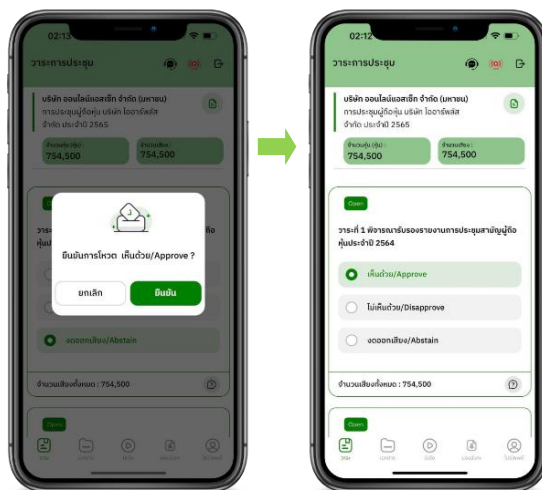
02:13

วาระการประชุม

บริษัท ออนไลน์แอสเซ็ท จำกัด (มหาชน)
การประชุมผู้ถือหุ้น บริษัท โออาร์พลัส
จำกัด ประจำปี 2565

จำนวนหุ้น (หุ้น) :
754,500

จำนวนเสียง :
754,500

Open

วาระที่ 1 พิจารณารับรองรายงานการประชุมสามัญผู้ถือหุ้นประจำปี 2564

ยืนยันการโหวต เห็นด้วย/Approve ?

ยกเลิก

ยืนยัน

งดออกเสียง/Abstain

จำนวนเสียงทั้งหมด : 754,500

Open

02:13

วาระการประชุม

บริษัท ออนไลน์แอสเซ็ท จำกัด (มหาชน)
การประชุมผู้ถือหุ้น บริษัท โออาร์พลัส
จำกัด ประจำปี 2565

จำนวนหุ้น (หุ้น) :
754,500

จำนวนเสียง :
754,500

Open

วาระที่ 1 พิจารณารับรองรายงานการประชุมสามัญผู้ถือหุ้นประจำปี 2564

เห็นด้วย/Approve

ไม่เห็นด้วย/Disapprove

งดออกเสียง/Abstain

จำนวนเสียงทั้งหมด : 754,500

Open